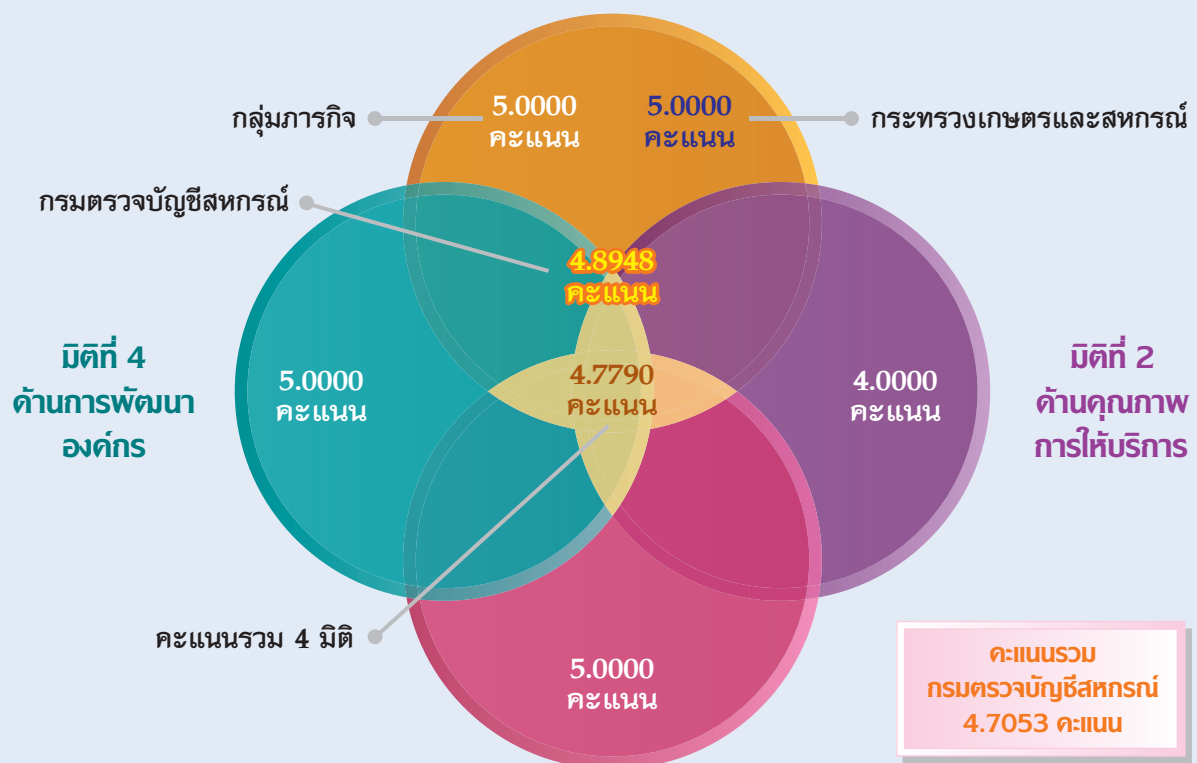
กลุ่มภารกิจ

5.0000 คะแนน

5.0000 คะแนน

กระทรวงเกษตรและสหกรณ์

กรมตรวจบัญชีสหกรณ์

4.8948 คะแนน

มิติที่ 4 ด้านการพัฒนาองค์กร

5.0000 คะแนน

4.7790 คะแนน

4.0000 คะแนน

มิติที่ 2 ด้านคุณภาพการให้บริการ

คะแนนรวม 4 มิติ

5.0000 คะแนน

คะแนนรวม กรมตรวจบัญชีสหกรณ์ 4.7053 คะแนน